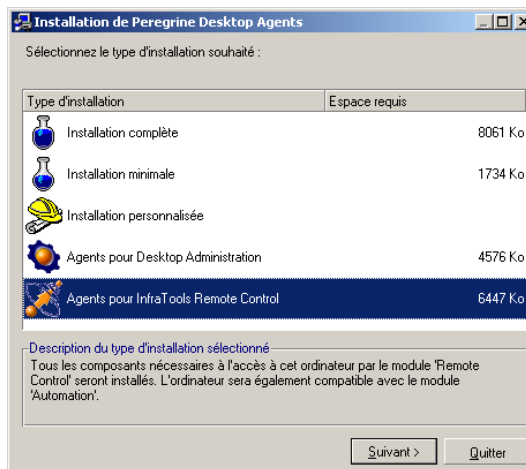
Installation de Peregrine Desktop Agents

Sélectionnez le type d'installation souhaité :

| Type d'installation | Espace requis |
|---|---|
| Installation complète | 8061 Ko |
| Installation minimale | 1734 Ko |
| Installation personnalisée | |
| Agents pour Desktop Administration | 4576 Ko |
| Agents pour InfraTools Remote Control | 6447 Ko |

Description du type d'installation sélectionné
Tous les composants nécessaires à l'accès à cet ordinateur par le module 'Remote Control' seront installés. L'ordinateur sera également compatible avec le module 'Automation'.

Suivant >
Quitter